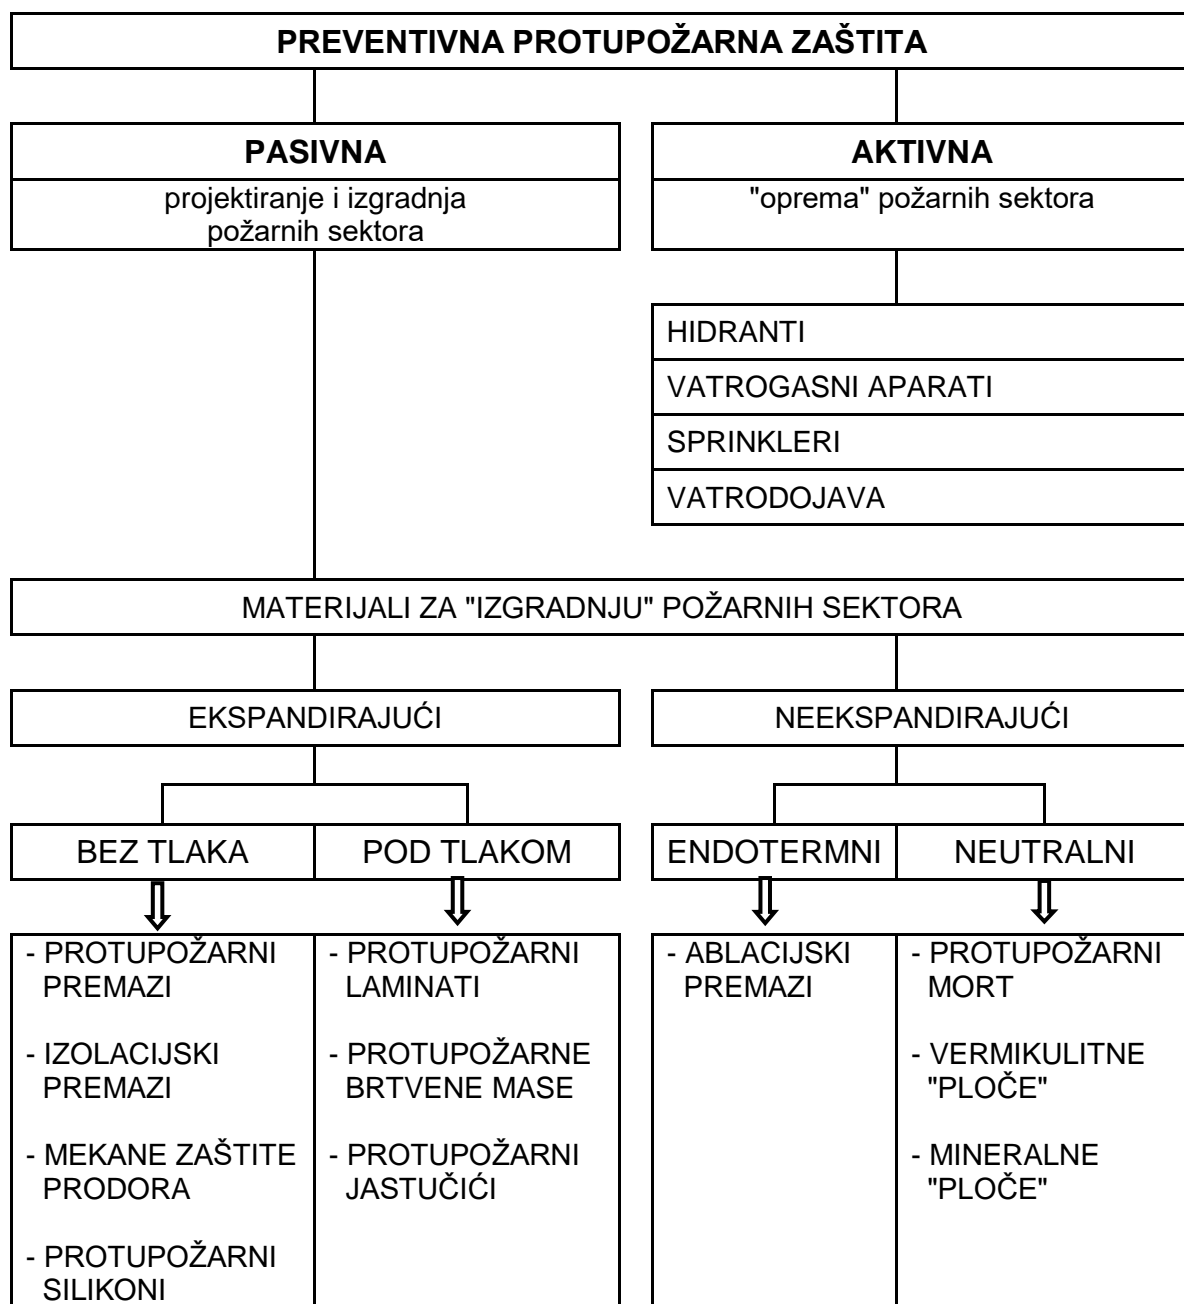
PREVENTIVNA PROTUPOŽARNA ZAŠTITA

PASIVNA
projektiranje i izgradnja požarnih sektora

AKTIVNA
"oprema" požarnih sektora

HIDRANTI
VATROGASNI APARATI
SPRINKLERI
VATRODOJAVA

MATERIJALI ZA "IZGRADNJU" POŽARNIH SEKTORA

EKSPANDIRAJUĆI

NEEKSPANDIRAJUĆI

BEZ TLAKA

POD TLAKOM

ENDOTERMNI

NEUTRALNI

- PROTUPOŽARNI PREMAZI

- IZOLACIJSKI PREMAZI

- MEKANE ZAŠTITE PRODORA

- PROTUPOŽARNI SILIKONI

- PROTUPOŽARNI LAMINATI

- PROTUPOŽARNE BRTVENE MASE

- PROTUPOŽARNI JASTUČIĆI

- ABLACIJSKI PREMAZI

- PROTUPOŽARNI MORT

- VERMIKULITNE "PLOČE"

- MINERALNE "PLOČE"